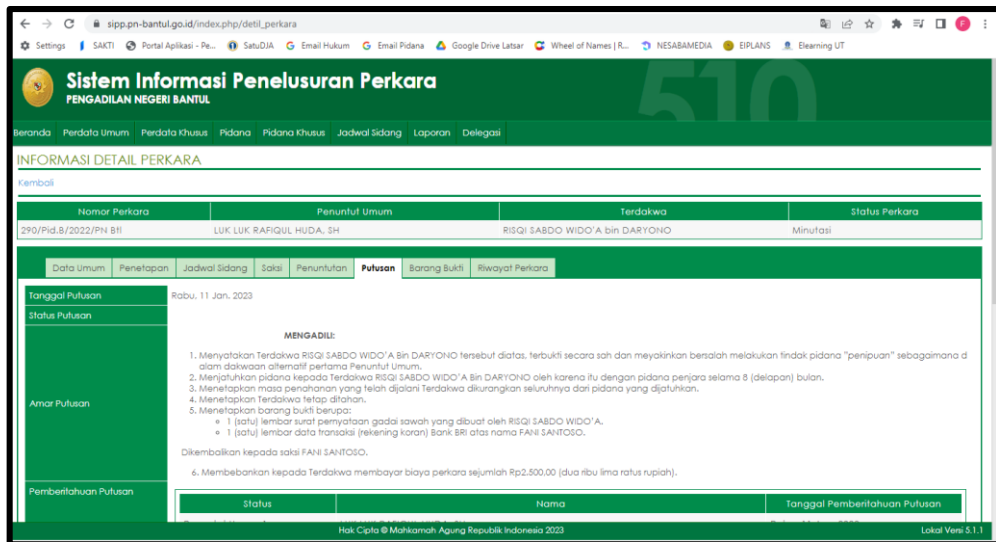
sipp.pn-bantul.go.id/index.php/detil_perkara

Settings | SAKTI | Portal Aplikasi - Pe... | SatuDJA | Email Hukum | Email Pidana | Google Drive Latsar | Wheel of Names | R... | NESABAMEDIA | EIPLANS | Elearning UT

Sistem Informasi Penelusuran Perkara
PENGADILAN NEGERI BANTUL

510

Beranda | Perdata Umum | Perdata Khusus | Pidana | Pidana Khusus | Jadwal Sidang | Laporan | Delegasi

INFORMASI DETAIL PERKARA

Kembali

| Nomor Perkara | Penuntut Umum | Terdakwa | Status Perkara |
|---|---|---|---|
| 290/Pid.B/2022/PN Btl | LUK LUK RAFIQUL HUDA, SH | RISQI SABDO WIDO'A bin DARYONO | Minutasi |

Data Umum | Penetapan | Jadwal Sidang | Saksi | Penuntutan | Putusan | Barang Bukti | Riwayat Perkara

Tanggal Putusan: Rabu, 11 Jan. 2023

Status Putusan

Amar Putusan

MENGADILI:

1. Menyatakan Terdakwa RISQI SABDO WIDO'A Bin DARYONO tersebut diatas, terbukti secara sah dan meyakinkan bersalah melakukan tindak pidana "penipuan" sebagaimana dalam dakwaan alternatif pertama Penuntut Umum.
2. Menjatuhkan pidana kepada Terdakwa RISQI SABDO WIDO'A Bin DARYONO oleh karena itu dengan pidana penjara selama 8 (delapan) bulan.
3. Menetapkan masa penahanan yang telah dijalani Terdakwa dikurangkan seluruhnya dari pidana yang dijatuhkan.
4. Menetapkan Terdakwa tetap ditahan.
5. Menetapkan barang bukti berupa:
 ◦ 1 (satu) lembar surat pernyataan gadai sawah yang dibuat oleh RISQI SABDO WIDO'A.
 ◦ 1 (satu) lembar data transaksi (rekening koran) Bank BRI atas nama FANI SANTOSO.

Dikembalikan kepada saksi FANI SANTOSO.

6. Membebankan kepada Terdakwa membayar biaya perkara sejumlah Rp2.500,00 (dua ribu lima ratus rupiah).

Pemberitahuan Putusan

| Status | Nama | Tanggal Pemberitahuan Putusan |
|---|---|---|

Hak Cipta © Mahkamah Agung Republik Indonesia 2023

Lokal Versi 5.1.1